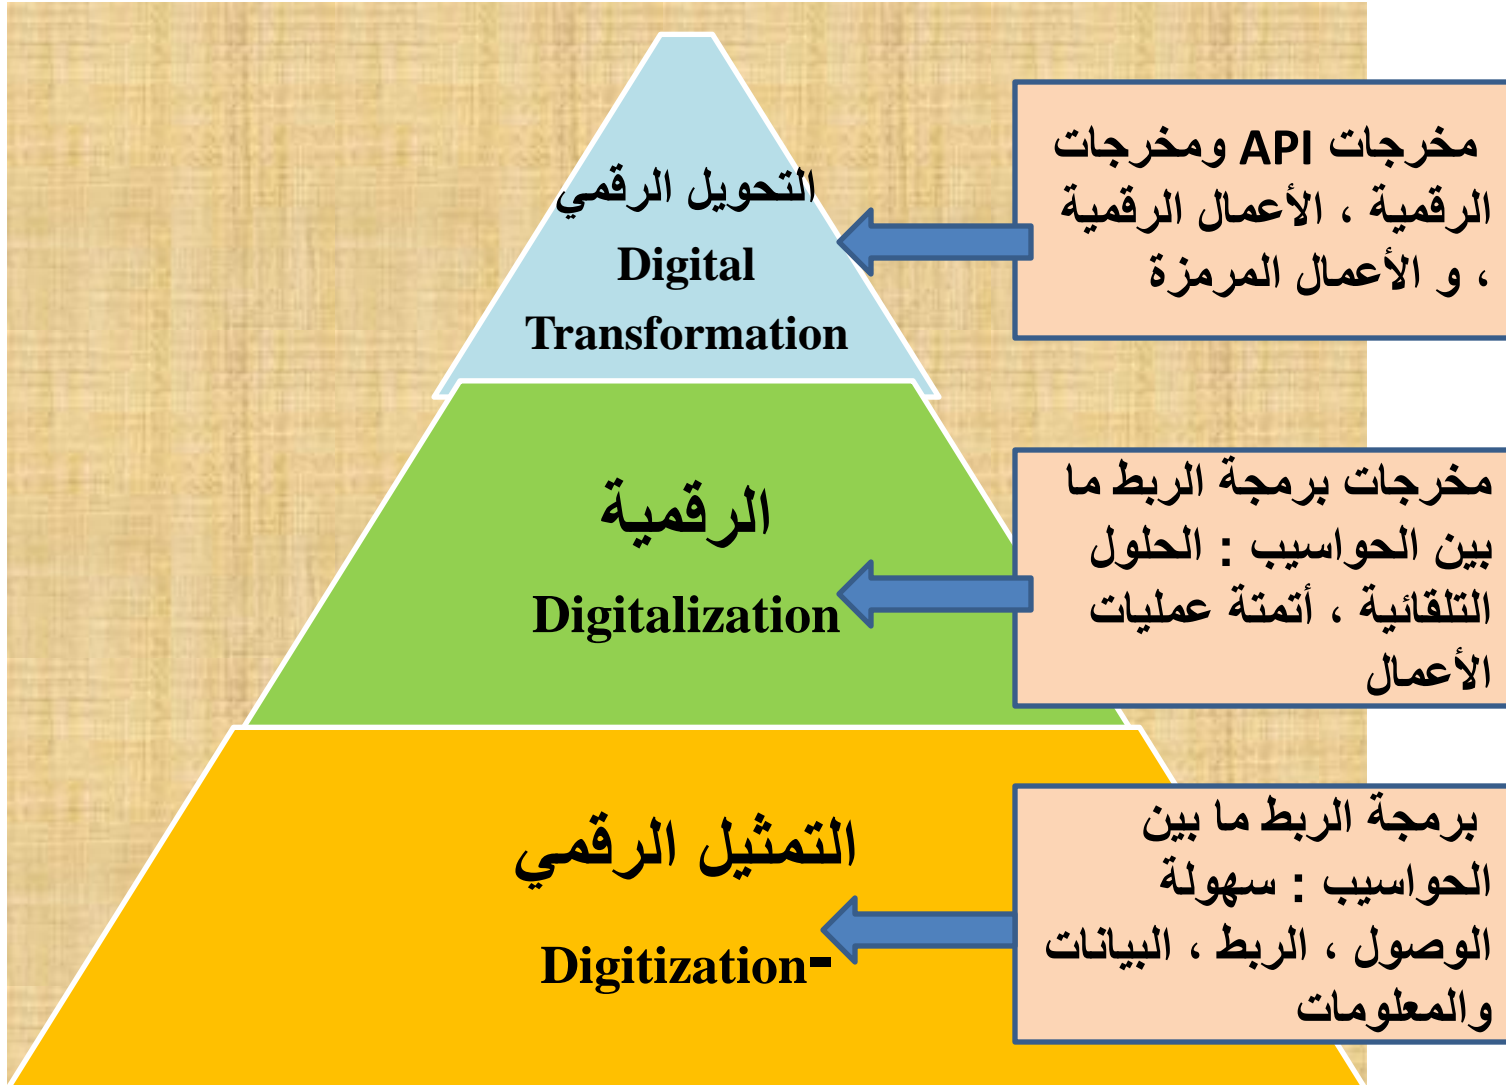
التحويل الرقمي
Digital
Transformation

مخرجات API ومخرجات الرقمية ، الأعمال الرقمية ، و الأعمال المرمزة

الرقمية
Digitalization

مخرجات برمجة الربط ما بين الحواسيب : الحلول التلقائية ، أتمتة عمليات الأعمال

التمثيل الرقمي
Digitization-

برمجة الربط ما بين الحواسيب : سهولة الوصول ، الربط ، البيانات والمعلومات